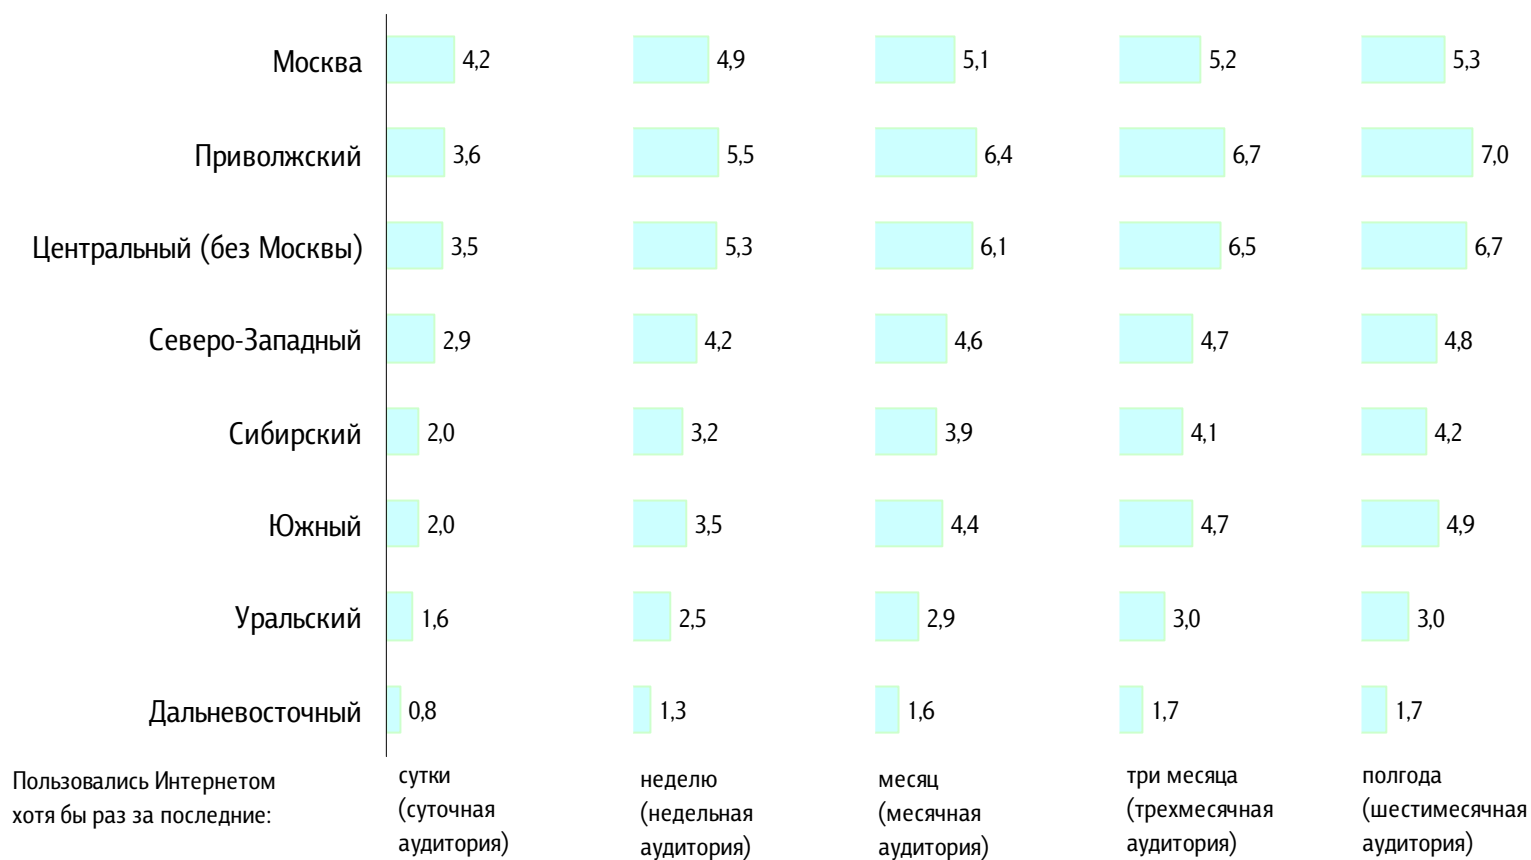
| | сутки (суточная аудитория) | неделю (недельная аудитория) | месяц (месячная аудитория) | три месяца (трехмесячная аудитория) | полгода (шестимесячная аудитория) |
|---|---|---|---|---|---|
| Москва | 4,2 | 4,9 | 5,1 | 5,2 | 5,3 |
| Приволжский | 3,6 | 5,5 | 6,4 | 6,7 | 7,0 |
| Центральный (без Москвы) | 3,5 | 5,3 | 6,1 | 6,5 | 6,7 |
| Северо-Западный | 2,9 | 4,2 | 4,6 | 4,7 | 4,8 |
| Сибирский | 2,0 | 3,2 | 3,9 | 4,1 | 4,2 |
| Южный | 2,0 | 3,5 | 4,4 | 4,7 | 4,9 |
| Уральский | 1,6 | 2,5 | 2,9 | 3,0 | 3,0 |
| Дальневосточный | 0,8 | 1,3 | 1,6 | 1,7 | 1,7 |

Пользовались Интернетом хотя бы раз за последние: